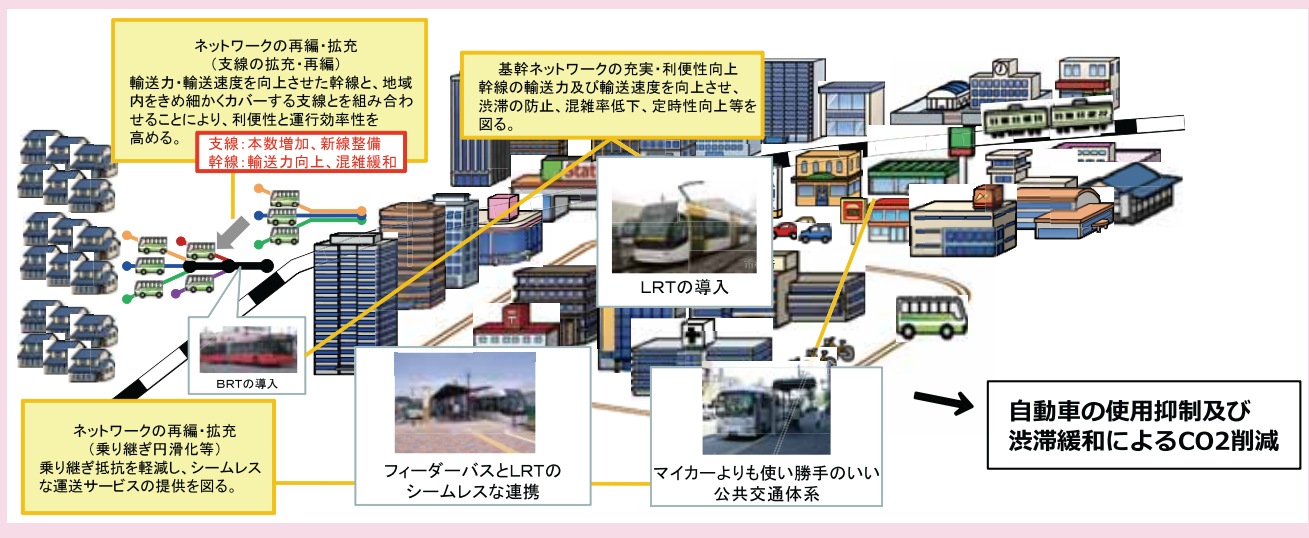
ネットワークの再編・拡充
（支線の拡充・再編）
輸送力・輸送速度を向上させた幹線と、地域内をきめ細かくカバーする支線とを組み合わせることにより、利便性と運行効率性を高める。

支線：本数増加、新線整備
幹線：輸送力向上、混雑緩和

基幹ネットワークの充実・利便性向上
幹線の輸送力及び輸送速度を向上させ、渋滞の防止、混雑率低下、定時性向上等を図る。

LRTの導入

BRTの導入

ネットワークの再編・拡充
（乗り継ぎ円滑化等）
乗り継ぎ抵抗を軽減し、シームレスな運送サービスの提供を図る。

フィーダーバスとLRTのシームレスな連携

マイカーよりも使い勝手のいい公共交通体系

自動車の使用抑制及び渋滞緩和によるCO2削減